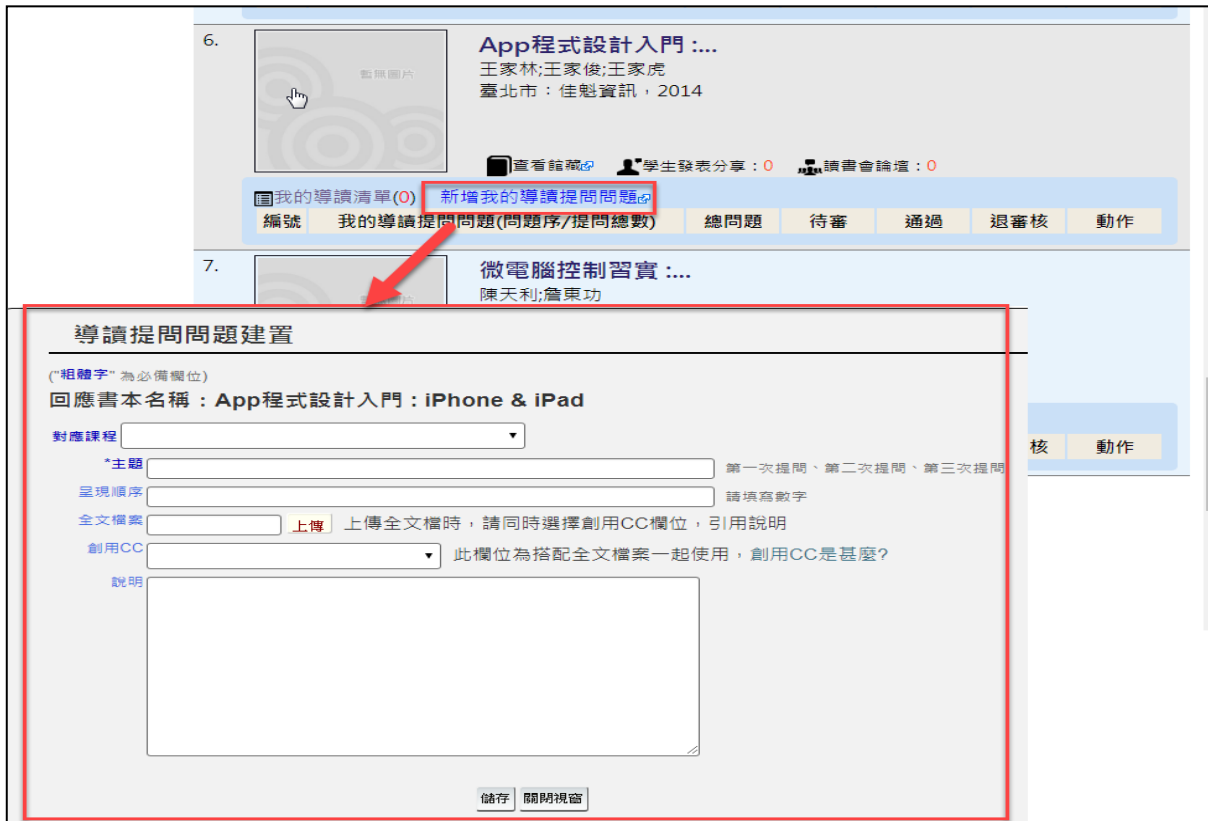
6.

暫無圖片

App程式設計入門 :...
王家林;王家俊;王家虎
臺北市：佳魁資訊，2014

查看館藏 學生發表分享：0 讀書會論壇：0

我的導讀清單(0) 新增我的導讀提問問題

| 編號 | 我的導讀提問問題(問題序/提問總數) | 總問題 | 待審 | 通過 | 退審核 | 動作 |
|---|---|---|---|---|---|---|

7.

微電腦控制習實 :...
陳天利;詹東功

核 動作

導讀提問問題建置

("粗體字" 為必備欄位)
回應書本名稱：App程式設計入門：iPhone & iPad

對應課程

*主題 第一次提問、第二次提問、第三次提問

呈現順序 請填寫數字

全文檔案 上傳 上傳全文檔時，請同時選擇創用CC欄位，引用說明

創用CC 此欄位為搭配全文檔案一起使用，創用CC是甚麼?

說明

儲存 關閉視窗